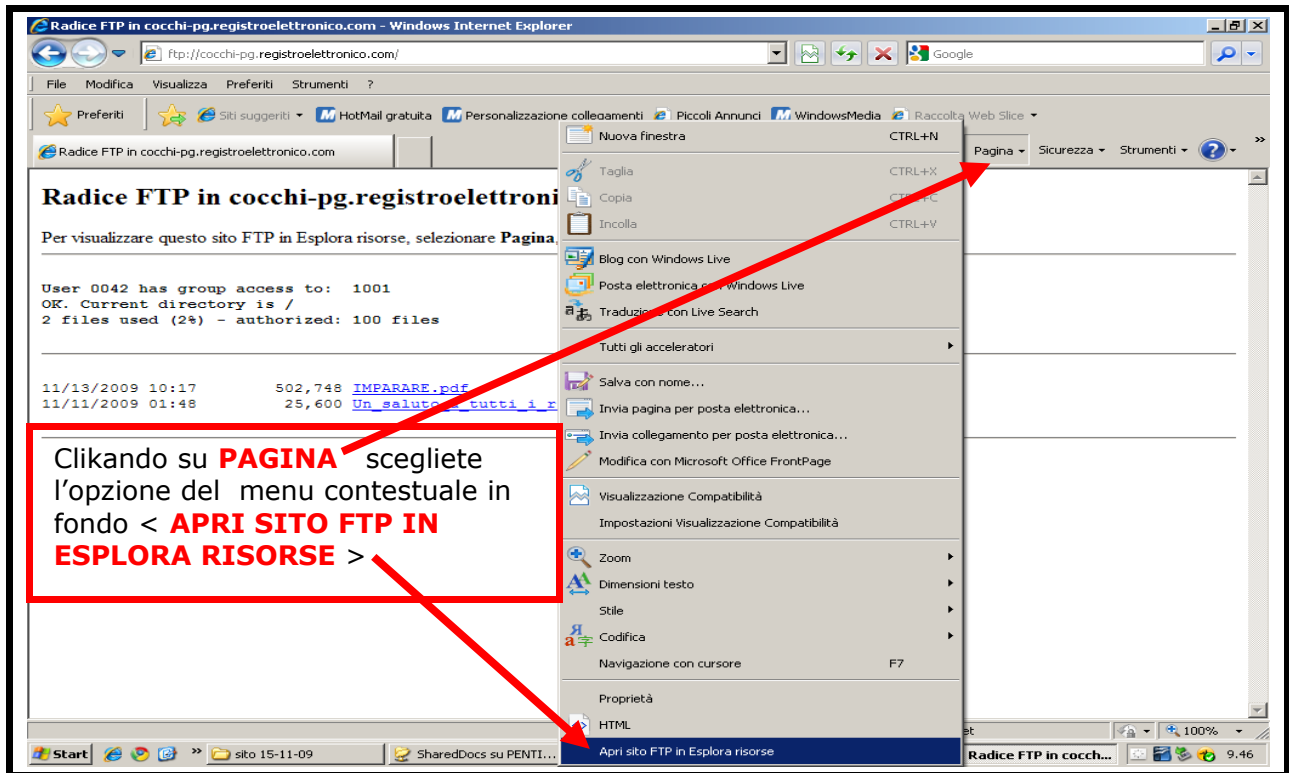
Radice FTP in cocchi-pg.registroelettronico.com - Windows Internet Explorer

ftp://cocchi-pg.registroelettronico.com/

Google

File Modifica Visualizza Preferiti Strumenti ?

Preferiti Siti suggeriti HotMail gratuita Personalizzazione collegamenti Piccoli Annunci WindowsMedia Raccolta Web Slice

Radice FTP in cocchi-pg.registroelettronico.com

Pagina Sicurezza Strumenti

Radice FTP in cocchi-pg.registroelettroni

Per visualizzare questo sito FTP in Esplora risorse, selezionare **Pagina**,

User 0042 has group access to: 1001
OK. Current directory is /
2 files used (2%) - authorized: 100 files

11/13/2009 10:17 502,748 IMPARARE.pdf
11/11/2009 01:48 25,600 Un_saluto_a_tutti_i_r

Nuova finestra CTRL+N
Taglia CTRL+X
Copia CTRL+C
Incolla CTRL+V
Blog con Windows Live
Posta elettronica con Windows Live
Traduzione con Live Search
Tutti gli acceleratori
Salva con nome...
Invia pagina per posta elettronica...
Invia collegamento per posta elettronica...
Modifica con Microsoft Office FrontPage
Visualizzazione Compatibilità
Impostazioni Visualizzazione Compatibilità
Zoom
Dimensioni testo
Stile
Codifica
Navigazione con cursore F7
Proprietà
HTML
Apri sito FTP in Esplora risorse

Clikando su **PAGINA** scegliete l'opzione del menu contestuale in fondo < **APRI SITO FTP IN ESPLORA RISORSE** >

100%

Start sito 15-11-09 SharedDocs su PENTI... Radice FTP in cocch... 9.46